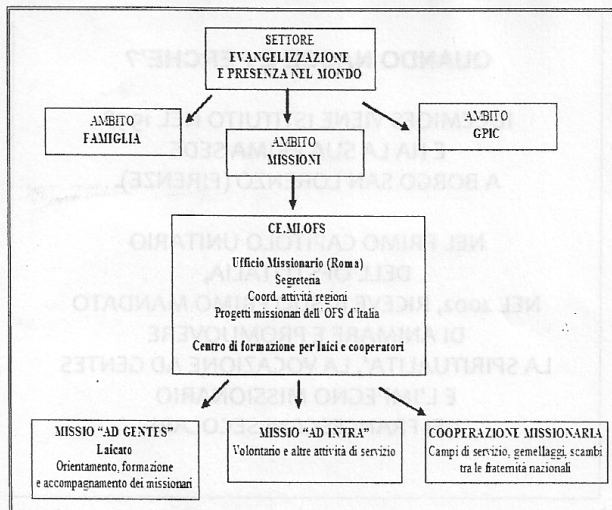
SETTORE
EVANGELIZZAZIONE
E PRESENZA NEL MONDO

AMBITO
FAMIGLIA

AMBITO
MISSIONI

AMBITO
GPIC

CE.MI.OFS
Ufficio Missionario (Roma)
Segreteria
Coord. attività regioni
Progetti missionari dell'OFS d'Italia
Centro di formazione per laici e cooperatori

MISSIO "AD GENTES"
Laicato
Orientamento, formazione
e accompagnamento dei missionari

MISSIO "AD INTRA"
Volontario e altre attività di servizio

COOPERAZIONE MISSIONARIA
Campi di servizio, gemellaggi, scambi
tra le fraternità nazionali